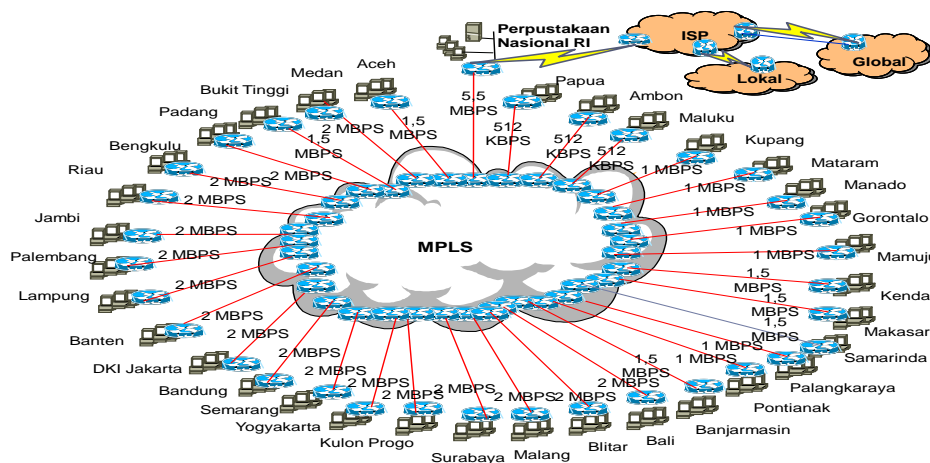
Perpustakaan Nasional RI

ISP

Lokal

Global

Aceh

Medan

Bukit Tinggi

Padang

Bengkulu

Riau

Jambi

Palembang

Lampung

Banten

DKI Jakarta

Bandung

Semarang

Yogyakarta

Kulon Progo

Surabaya

Malang

Blitar

Bali

Banjarmasin

Pontianak

Palangkaraya

Samarinda

Makasar

Kendari

Mamuju

Gorontalo

Manado

Mataram

Kupang

Maluku

Ambon

Papua

MPLS

5,5 MBPS

512 KBPS

512 KBPS

512 KBPS

1,5 MBPS

2 MBPS

1,5 MBPS

2 MBPS

2 MBPS

2 MBPS

2 MBPS

2 MBPS

2 MBPS

2 MBPS

2 MBPS

2 MBPS

2 MBPS

2 MBPS

2 MBPS

2 MBPS

2 MBPS

2 MBPS

1,5 MBPS

1 MBPS

1 MBPS

1,5 MBPS

1,5 MBPS

1,5 MBPS

1 MBPS

1 MBPS

1 MBPS

1 MBPS

1 MBPS